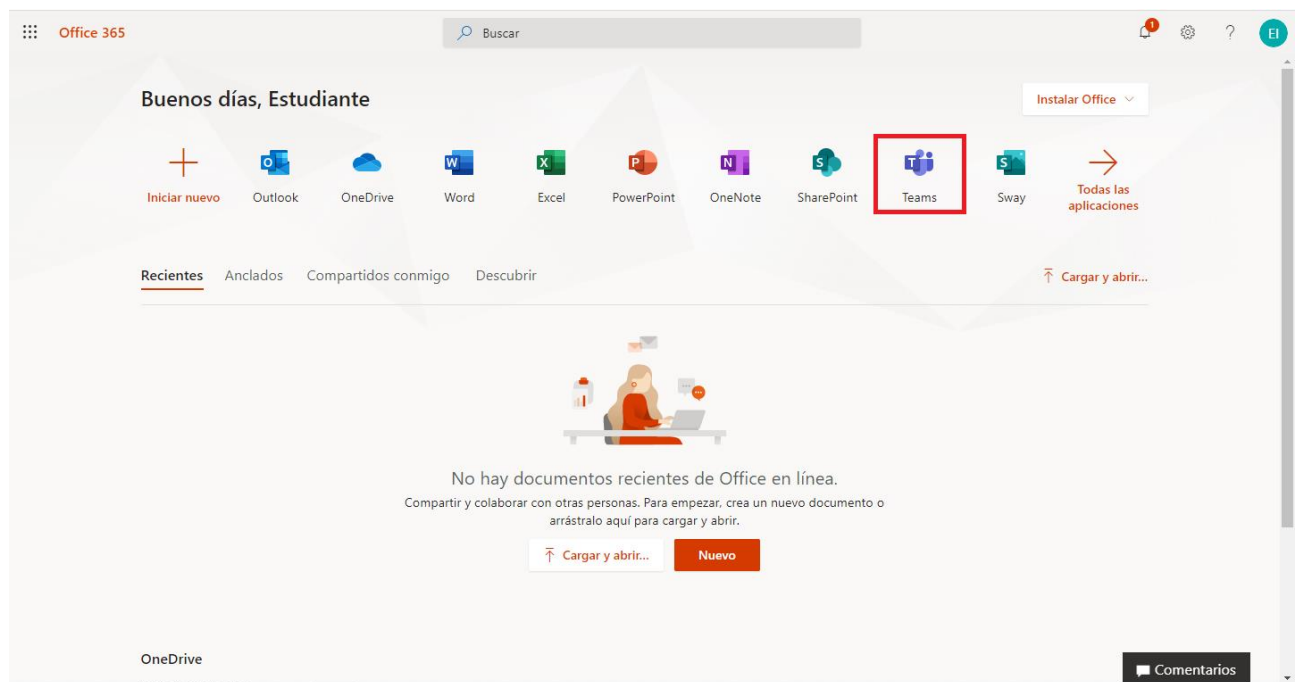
Office 365

Buscar

1

EI

Buenos días, Estudiante

Instalar Office

Iniciar nuevo
Outlook
OneDrive
Word
Excel
PowerPoint
OneNote
SharePoint
Teams
Sway
Todas las aplicaciones

Recientes
Anclados
Compartidos conmigo
Descubrir

Cargar y abrir...

No hay documentos recientes de Office en línea.

Compartir y colaborar con otras personas. Para empezar, crea un nuevo documento o arrástralo aquí para cargar y abrir.

Cargar y abrir...
Nuevo

OneDrive

Comentarios